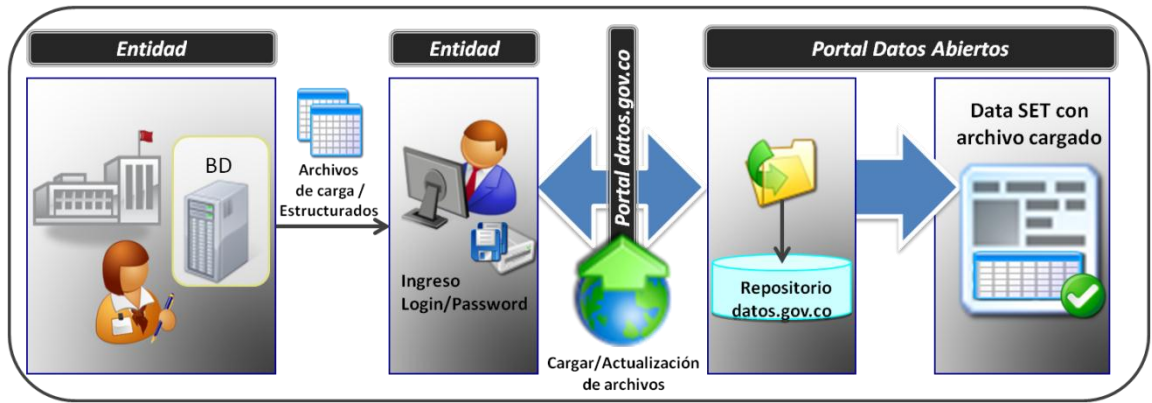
Entidad

BD

Archivos de carga / Estructurados

Entidad

Ingreso Login/Password

Portal datos.gov.co

Cargar/Actualización de archivos

Portal Datos Abiertos

Repositorio datos.gov.co

Data SET con archivo cargado